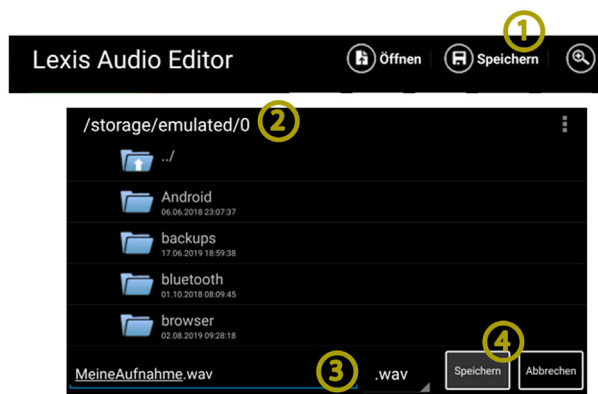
Lexis Audio Editor

Öffnen

Speichern

①

/storage/emulated/0

②

../

Android
06.06.2018 23:07:37

backups
17.06.2019 18:59:38

bluetooth
01.10.2018 08:09:45

browser
02.08.2019 09:28:18

MeineAufnahme.wav

③

.wav

④

Speichern

Abbrechen